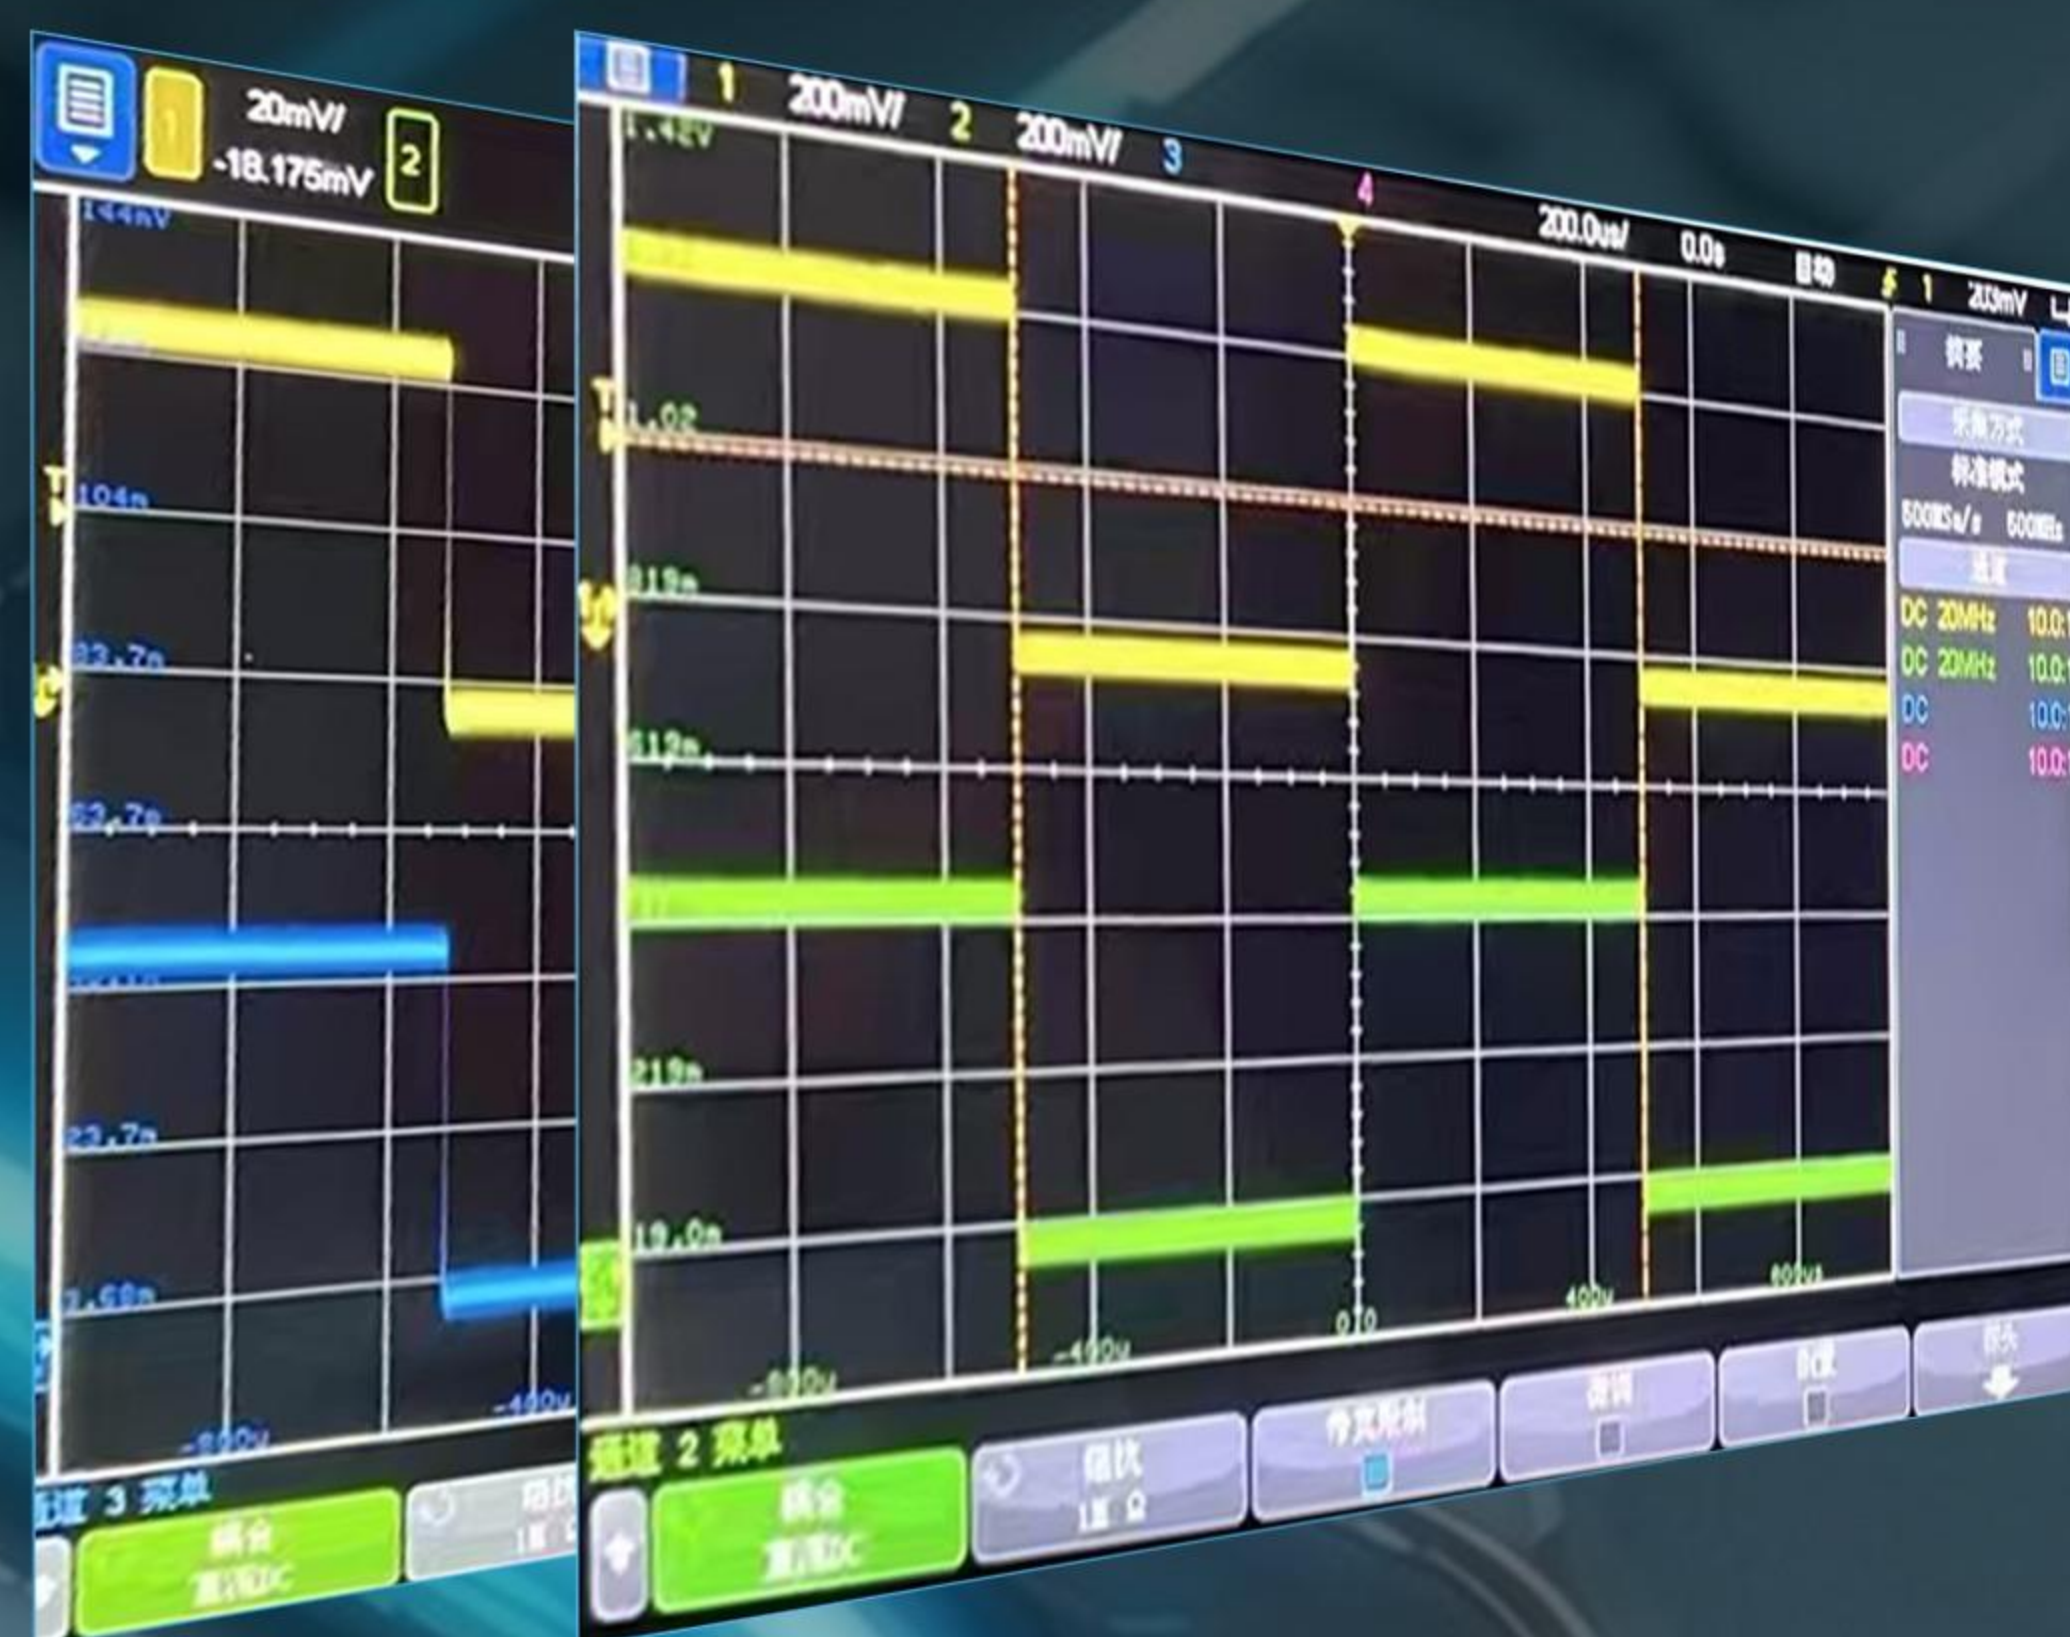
1 20mV/ -18.175mV 2

144mV
104m
83.7m
62.7m
23.7m
7.68m
-800u
-400u

通道 3 菜单
耦合 直流DC
阻抗 1M Ω

1 200mV/ 2 200mV/ 3 4
200.0us/ 0.0s 自动 1 203mV

1.42V
1.02
819m
612m
219m
19.0m
-800u
-400u
0.0
400u
800u

摘要
采集方式
标准模式
500MSa/s 500MHz
通道
DC 20MHz 10.0:1
DC 20MHz 10.0:1
DC 10.0:1
DC 10.0:1

通道 2 菜单
耦合 直流DC
阻抗 1M Ω
带宽限制
微调
反相
探头